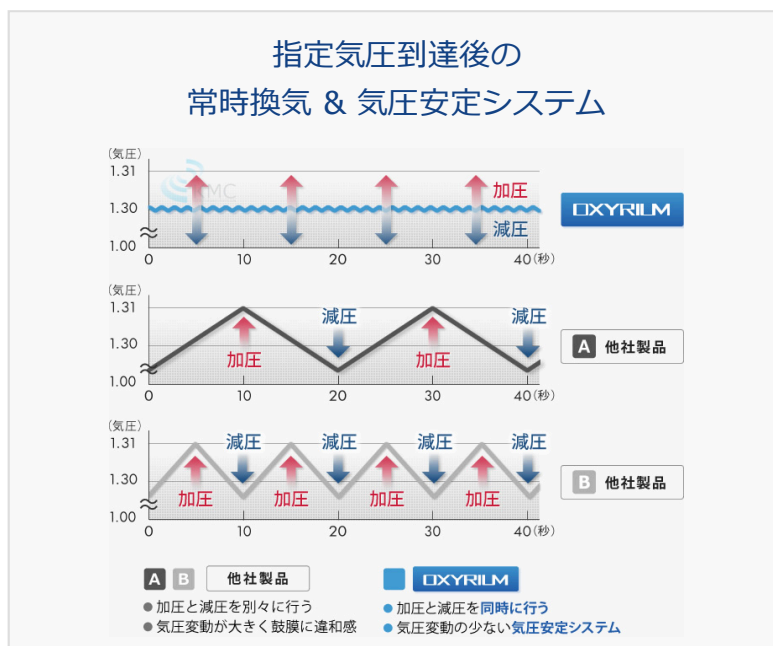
指定気圧到達後の
常時換気 & 気圧安定システム

(気圧)
1.31
1.30
1.00
0 10 20 30 40(秒)
加圧
減圧
OXYRILM

(気圧)
1.31
1.30
1.00
0 10 20 30 40(秒)
減圧 減圧
加圧 加圧
A 他社製品

(気圧)
1.31
1.30
1.00
0 10 20 30 40(秒)
減圧 減圧 減圧 減圧
加圧 加圧 加圧 加圧
B 他社製品

A B 他社製品
● 加圧と減圧を別々に行う
● 気圧変動が大きく鼓膜に違和感

OXYRILM
● 加圧と減圧を同時に行う
● 気圧変動の少ない気圧安定システム